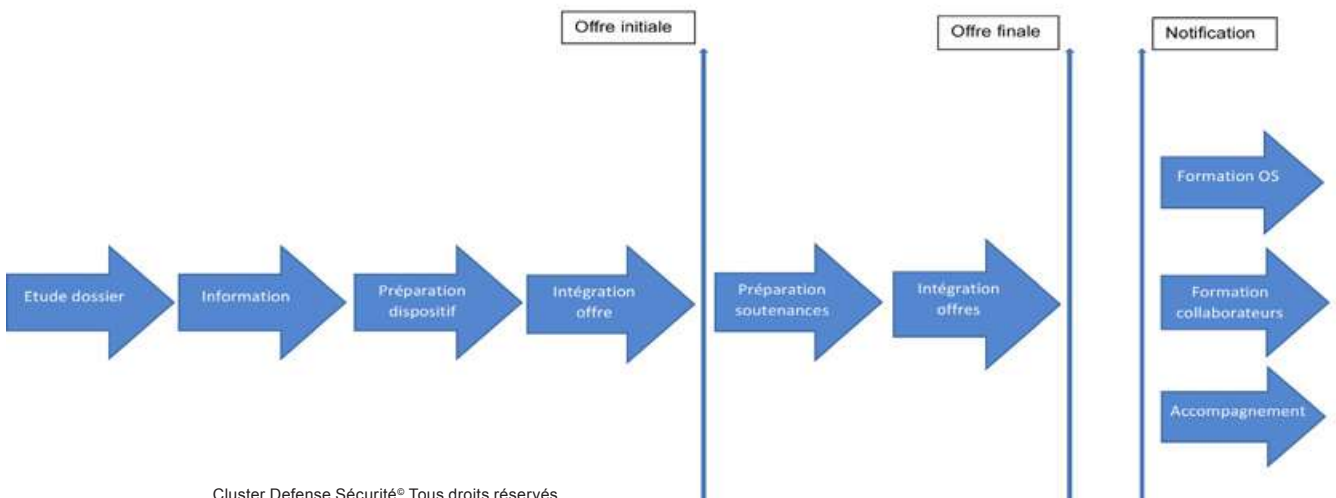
Offre initiale

Offre finale

Notification

Formation OS

Etude dossier

Information

Préparation dispositif

Intégration offre

Préparation soutenances

Intégration offres

Formation collaborateurs

Accompagnement

Cluster Defense Sécurité© Tous droits réservés